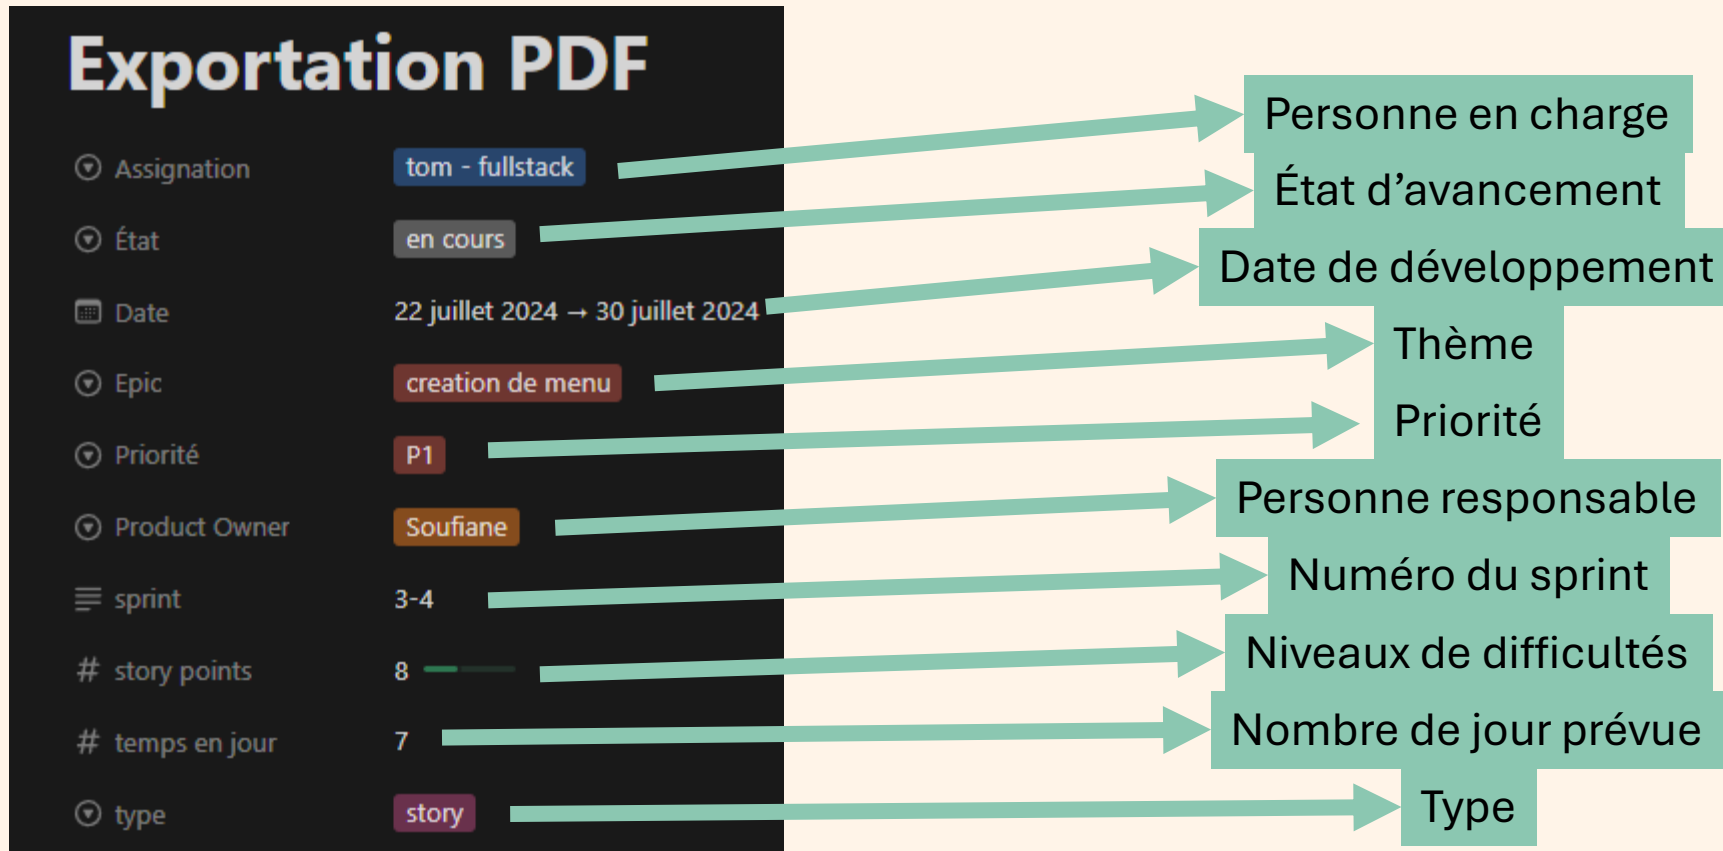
Exportation PDF

Assignation tom - fullstack

État en cours

Date 22 juillet 2024 → 30 juillet 2024

Epic creation de menu

Priorité P1

Product Owner Soufiane

sprint 3-4

# story points 8

# temps en jour 7

type story

Personne en charge
État d'avancement
Date de développement
Thème
Priorité
Personne responsable
Numéro du sprint
Niveaux de difficultés
Nombre de jour prévue
Type